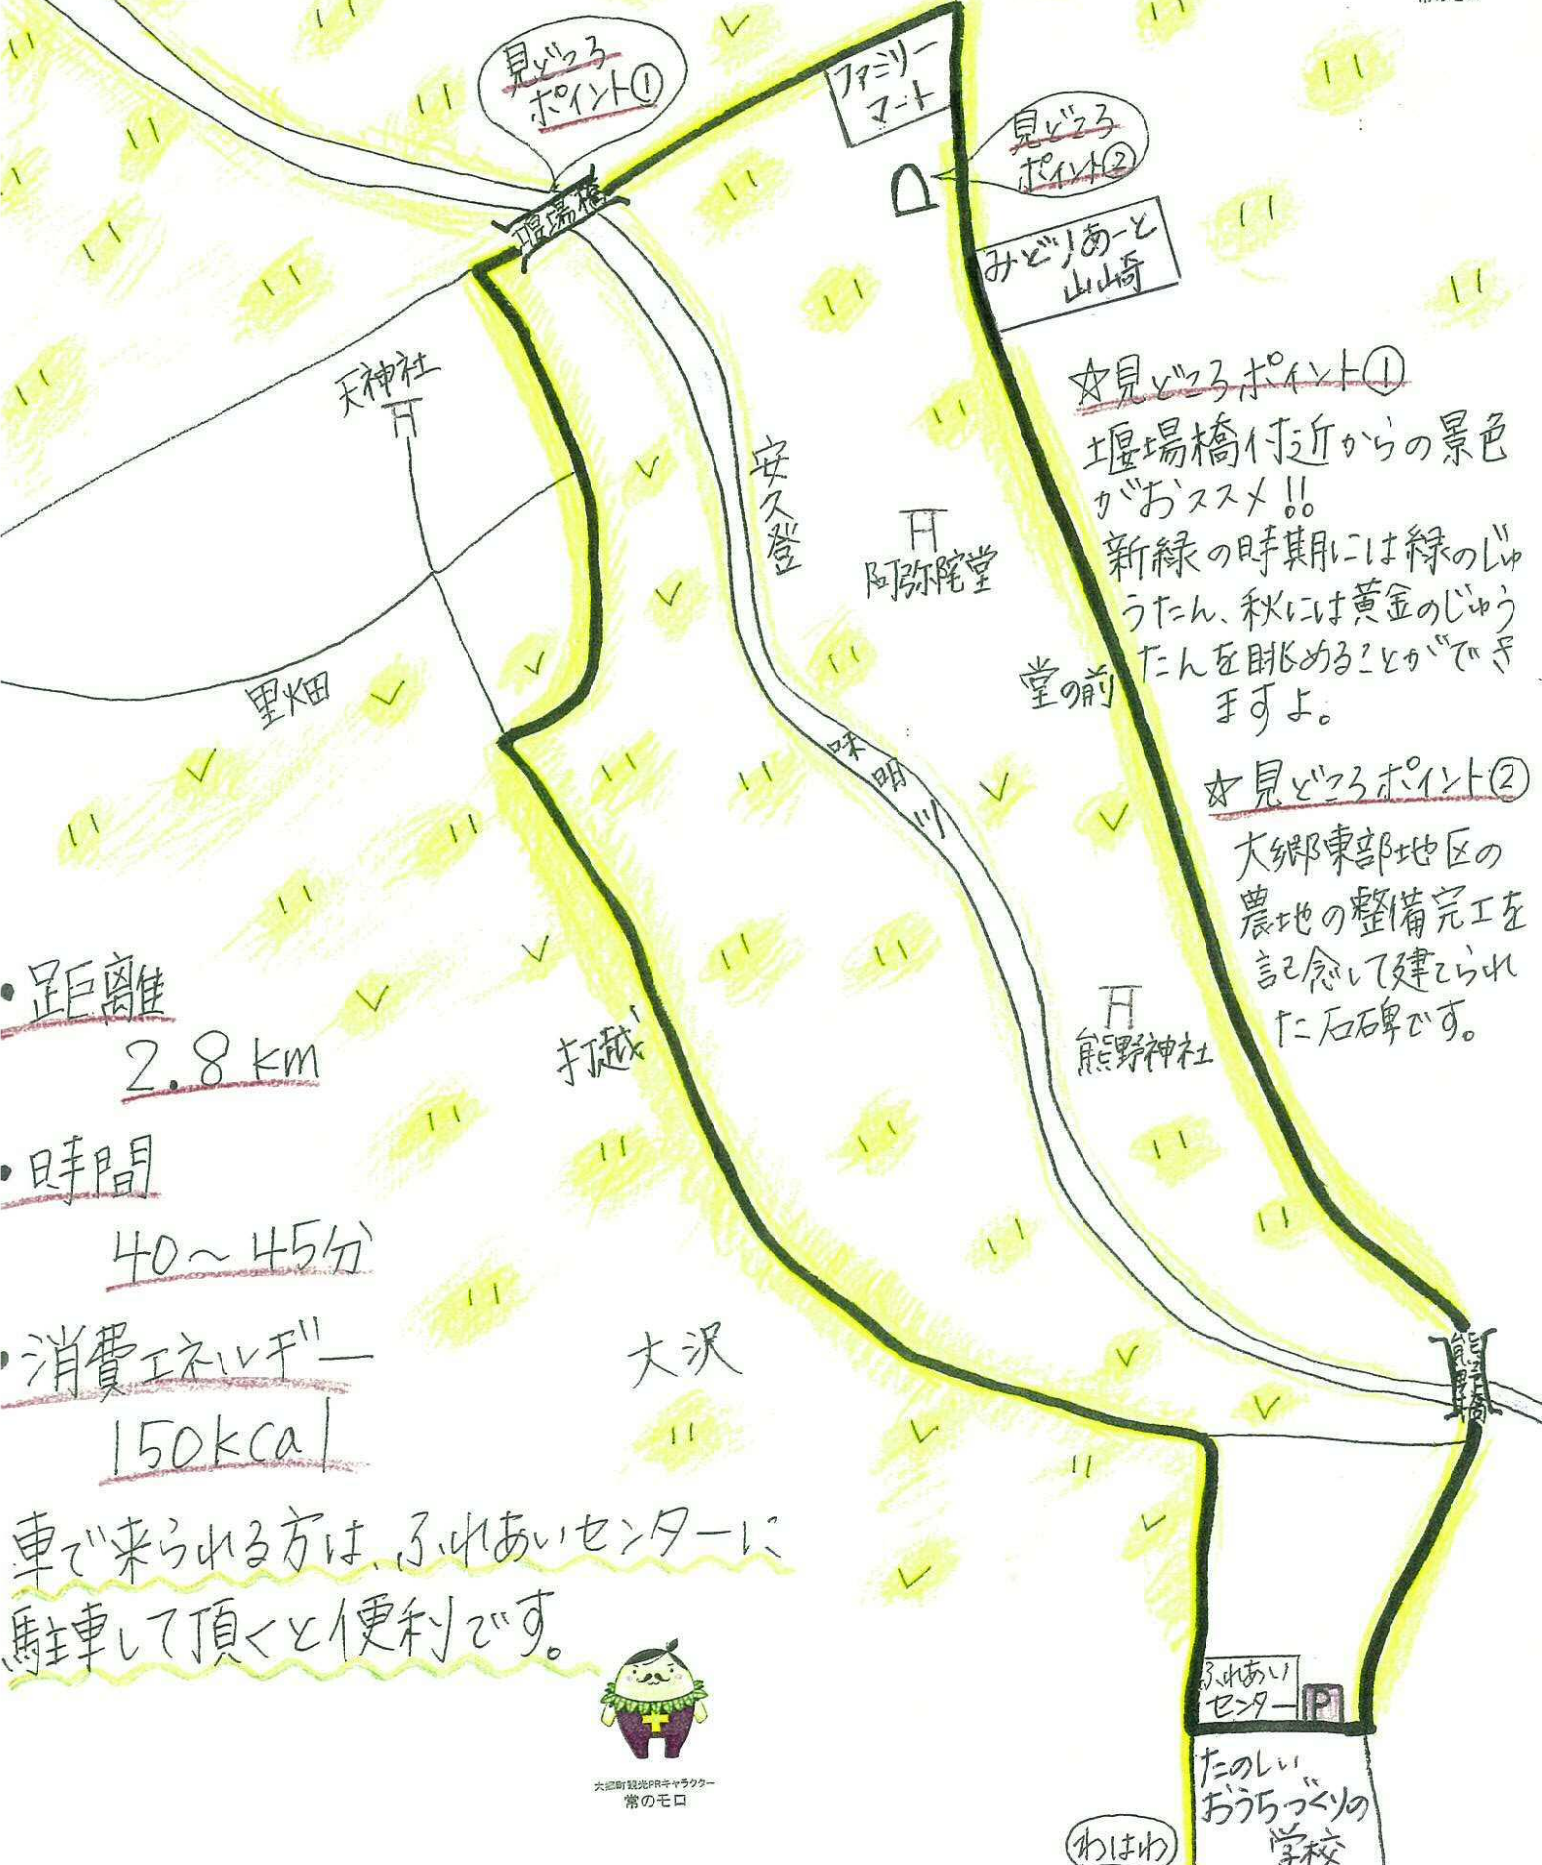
見どころポイント①

ファミリーマート

見どころポイント②

堰場橋

みどりあーと山崎

☆見どころポイント①
堰場橋付近からの景色がおススメ!!
新緑の時期には緑のじゅうたん、秋には黄金のじゅうたんを眺めることができますよ。

天神社

安久登

阿弥陀堂

堂の前

里畑

味明川

☆見どころポイント②
大郷東部地区の農地の整備完工を記念して建てられた石碑です。

•距離
2.8 km

•時間
40〜45分

•消費エネルギー
150kcal

打越

熊野神社

大沢

熊野橋

車で来られる方は、ふれあいセンターに駐車して頂くと便利です。

ふれあいセンター

P

たのしいおうちづくりの学校

わはわ

大郷町観光PRキャラクター
常のモロ